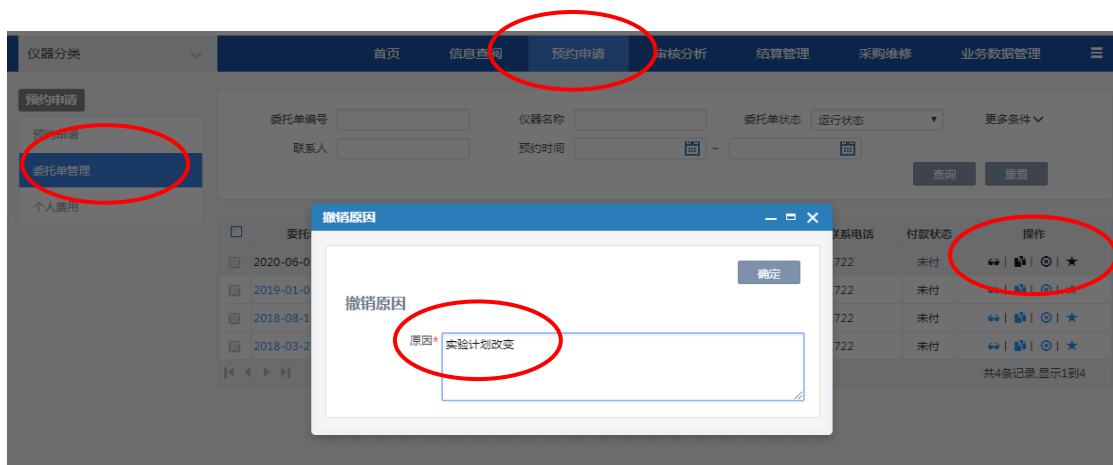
仪器分类

首页 信息查询 预约申请 审核分析 结算管理 采购维修 业务数据管理

预约申请

预约申请

委托单管理

个人费用

委托单编号

仪器名称

委托单状态 运行状态

更多条件

联系人

预约时间

~

查询 重置

| | 委托 | | 联系电话 | 付款状态 | 操作 |
|---|---|---|---|---|---|
| | 2020-06-0 | | 722 | 未付 | |
| | 2019-01-0 | | 722 | 未付 | |
| | 2018-08-1 | | 722 | 未付 | |
| | 2018-03-2 | | 722 | 未付 | |

共4条记录,显示1到4

撤销原因

确定

撤销原因

原因*

实验计划改变